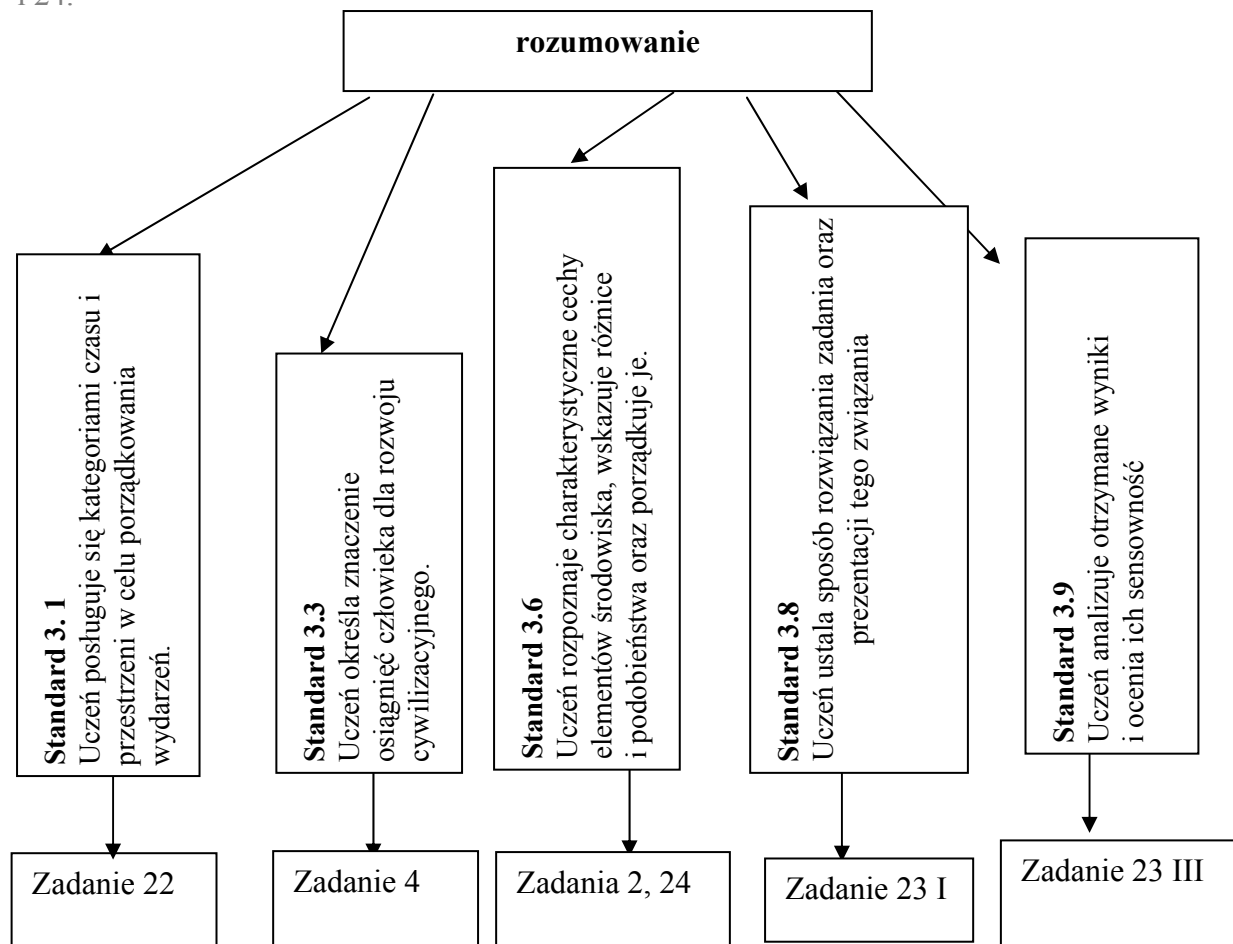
i 24.

rozumowanie

Standard 3. 1
Uczeń posługuje się kategoriami czasu i przestrzeni w celu porządkowania wydarzeń.

Zadanie 22

Standard 3.3
Uczeń określa znaczenie osiągnięć człowieka dla rozwoju cywilizacyjnego.

Zadanie 4

Standard 3.6
Uczeń rozpoznaje charakterystyczne cechy elementów środowiska, wskazuje różnice i podobieństwa oraz porządkuje je.

Zadania 2, 24

Standard 3.8
Uczeń ustala sposób rozwiązania zadania oraz prezentacji tego związania

Zadanie 23 I

Standard 3.9
Uczeń analizuje otrzymane wyniki i ocenia ich sensowność

Zadanie 23 III